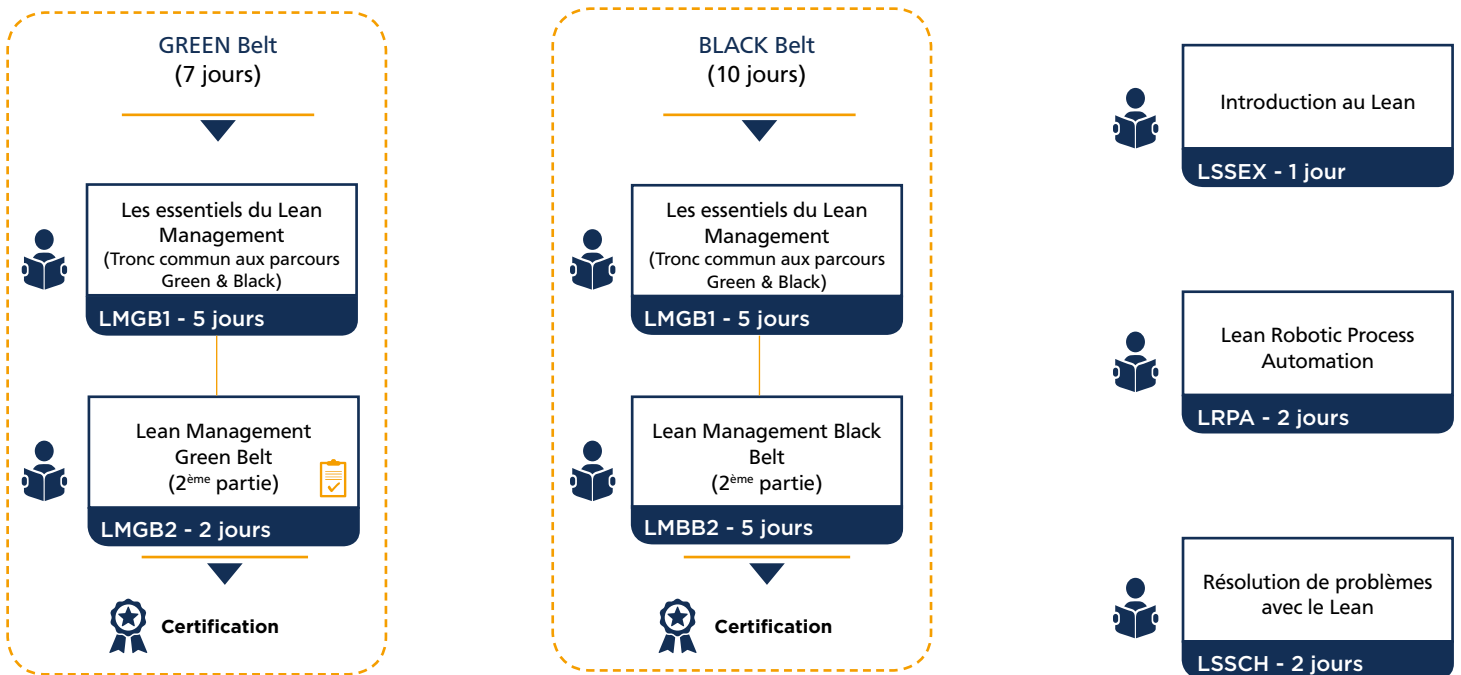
GREEN Belt
(7 jours)

Les essentiels du Lean Management
(Tronc commun aux parcours Green & Black)
LMGB1 - 5 jours

Lean Management Green Belt
(2$^{ème}$ partie)
LMGB2 - 2 jours

Certification

BLACK Belt
(10 jours)

Les essentiels du Lean Management
(Tronc commun aux parcours Green & Black)
LMGB1 - 5 jours

Lean Management Black Belt
(2$^{ème}$ partie)
LMBB2 - 5 jours

Certification

Introduction au Lean
LSSEX - 1 jour

Lean Robotic Process Automation
LRPA - 2 jours

Résolution de problèmes avec le Lean
LSSCH - 2 jours